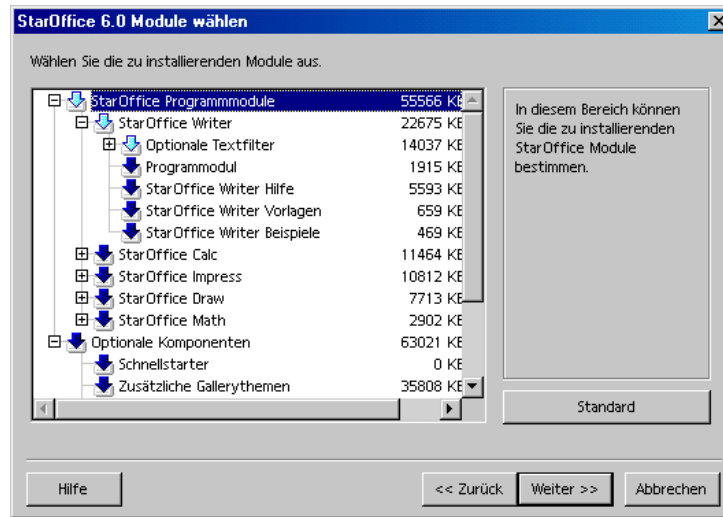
StarOffice 6.0 Module wählen

Wählen Sie die zu installierenden Module aus.

StarOffice Programmmodule 55566 KB
StarOffice Writer 22675 KB
Optionale Textfilter 14037 KB
Programmodul 1915 KB
StarOffice Writer Hilfe 5593 KB
StarOffice Writer Vorlagen 659 KB
StarOffice Writer Beispiele 469 KB
StarOffice Calc 11464 KB
StarOffice Impress 10812 KB
StarOffice Draw 7713 KB
StarOffice Math 2902 KB
Optionale Komponenten 63021 KB
Schnellstarter 0 KB
Zusätzliche Gallerythemen 35808 KB

In diesem Bereich können Sie die zu installierenden StarOffice Module bestimmen.

Standard

Hilfe

<< Zurück

Weiter >>

Abbrechen